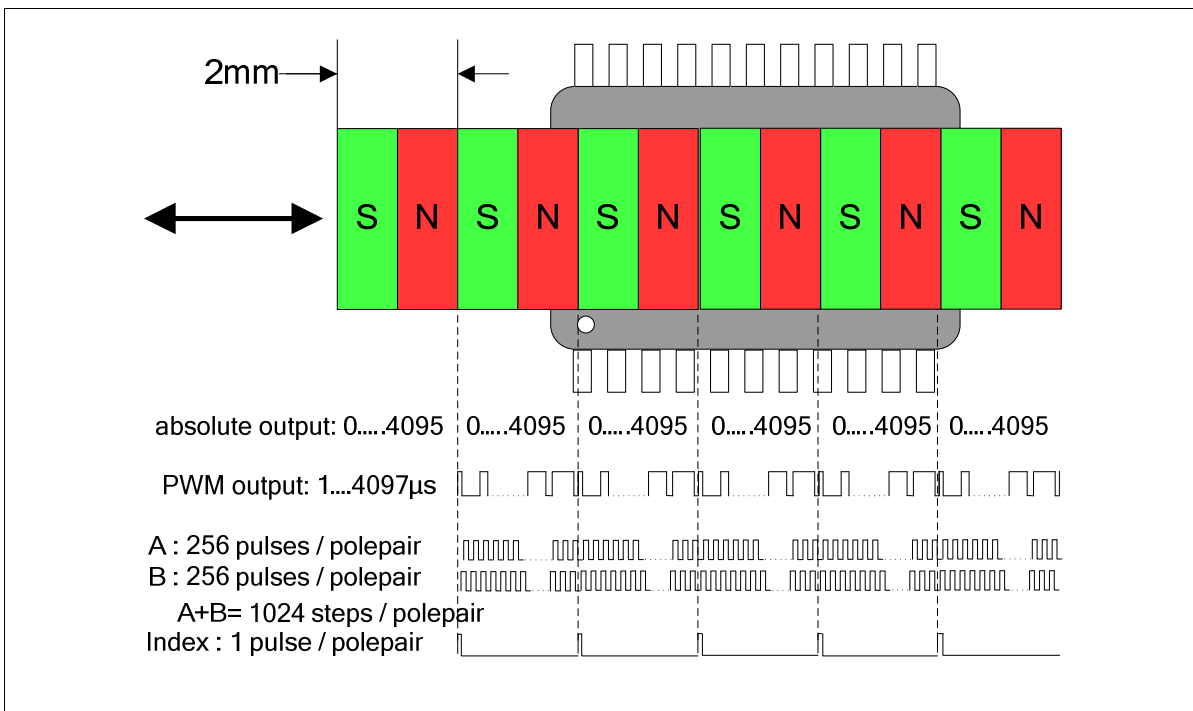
2mm

S N S N S N S N S N S N

absolute output: 0.....4095 0.....4095 0.....4095 0.....4095 0.....4095 0.....4095

PWM output: 1....4097µs

A : 256 pulses / polepair
B : 256 pulses / polepair
A+B= 1024 steps / polepair
Index : 1 pulse / polepair